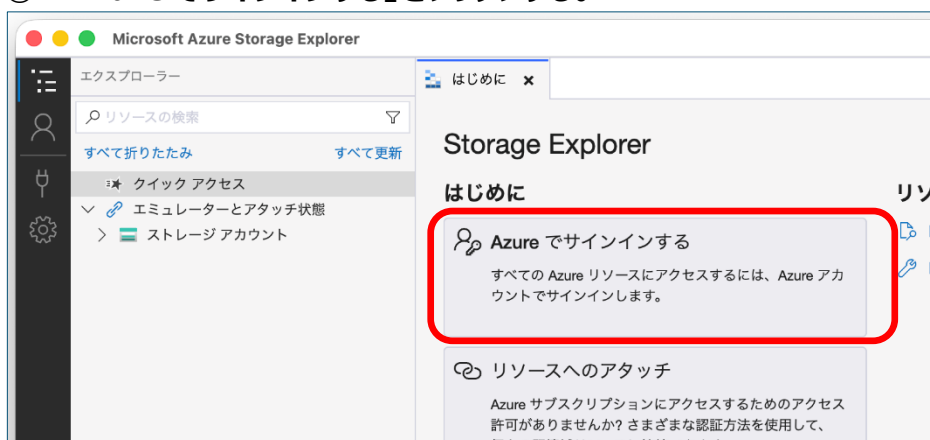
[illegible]

Microsoft Azure Storage Explorer

エクスプローラー

リソースの検索

すべて折りたたみ すべて更新

クイック アクセス

エミュレーターとアタッチ状態

ストレージ アカウント

はじめに ×

Storage Explorer

はじめに

リソ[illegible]

Azure でサインインする

すべての Azure リソースにアクセスするには、Azure アカウントでサインインします。

リソースへのアタッチ

Azure サブスクリプションにアクセスするためのアクセス許可がありませんか？ さまざまな認証方法を使用して、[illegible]